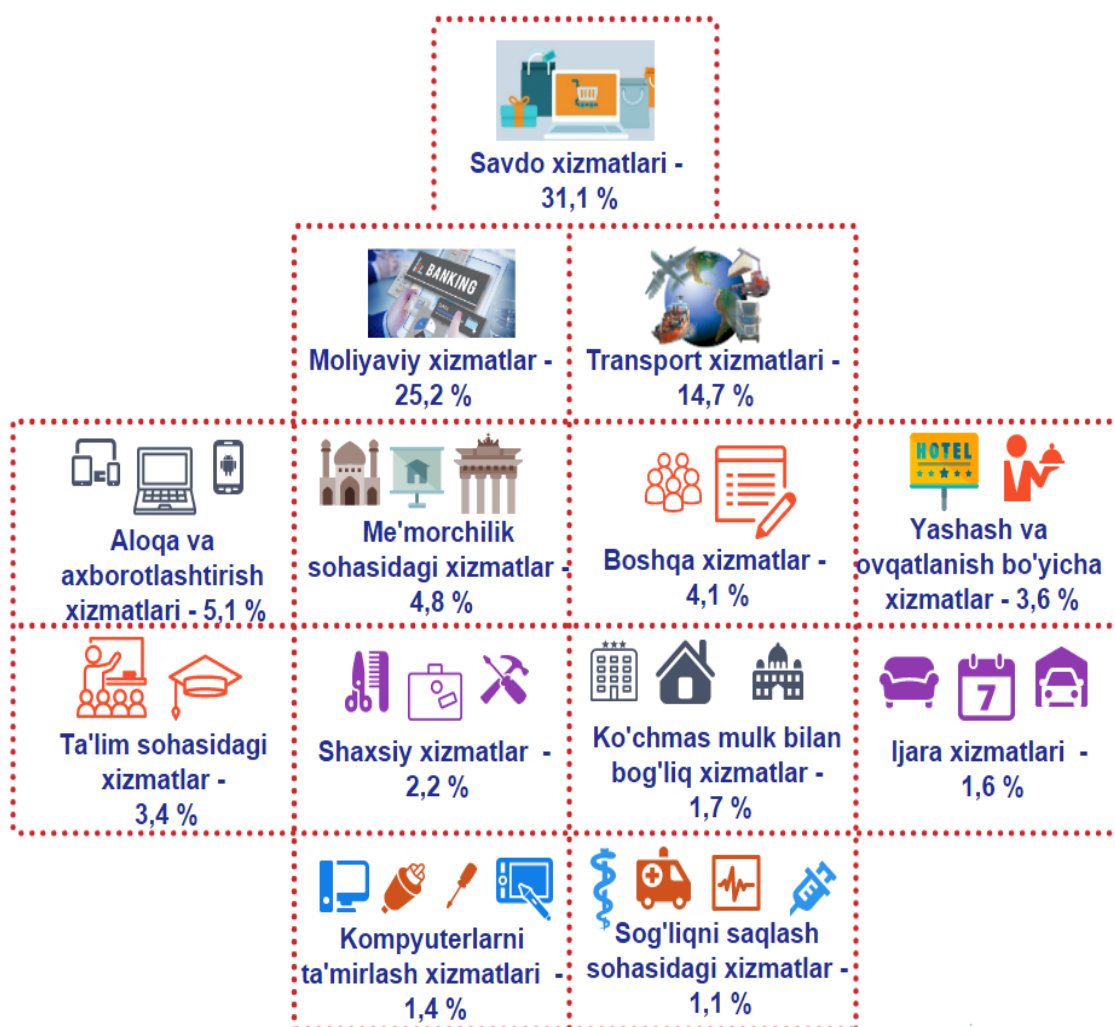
Savdo xizmatlari - 31,1 %

BANKING

Moliyaviy xizmatlar - 25,2 %

Transport xizmatlari - 14,7 %

Aloqa va axborotlashtirish xizmatlari - 5,1 %

Me'morchilik sohasidagi xizmatlar - 4,8 %

Boshqa xizmatlar - 4,1 %

HOTEL

Yashash va ovqatlanish bo'yicha xizmatlar - 3,6 %

Ta'lim sohasidagi xizmatlar - 3,4 %

Shaxsiy xizmatlar - 2,2 %

Ko'chmas mulk bilan bog'liq xizmatlar - 1,7 %

7

Ijara xizmatlari - 1,6 %

Kompyuterlarni ta'mirlash xizmatlari - 1,4 %

Sog'liqni saqlash sohasidagi xizmatlar - 1,1 %